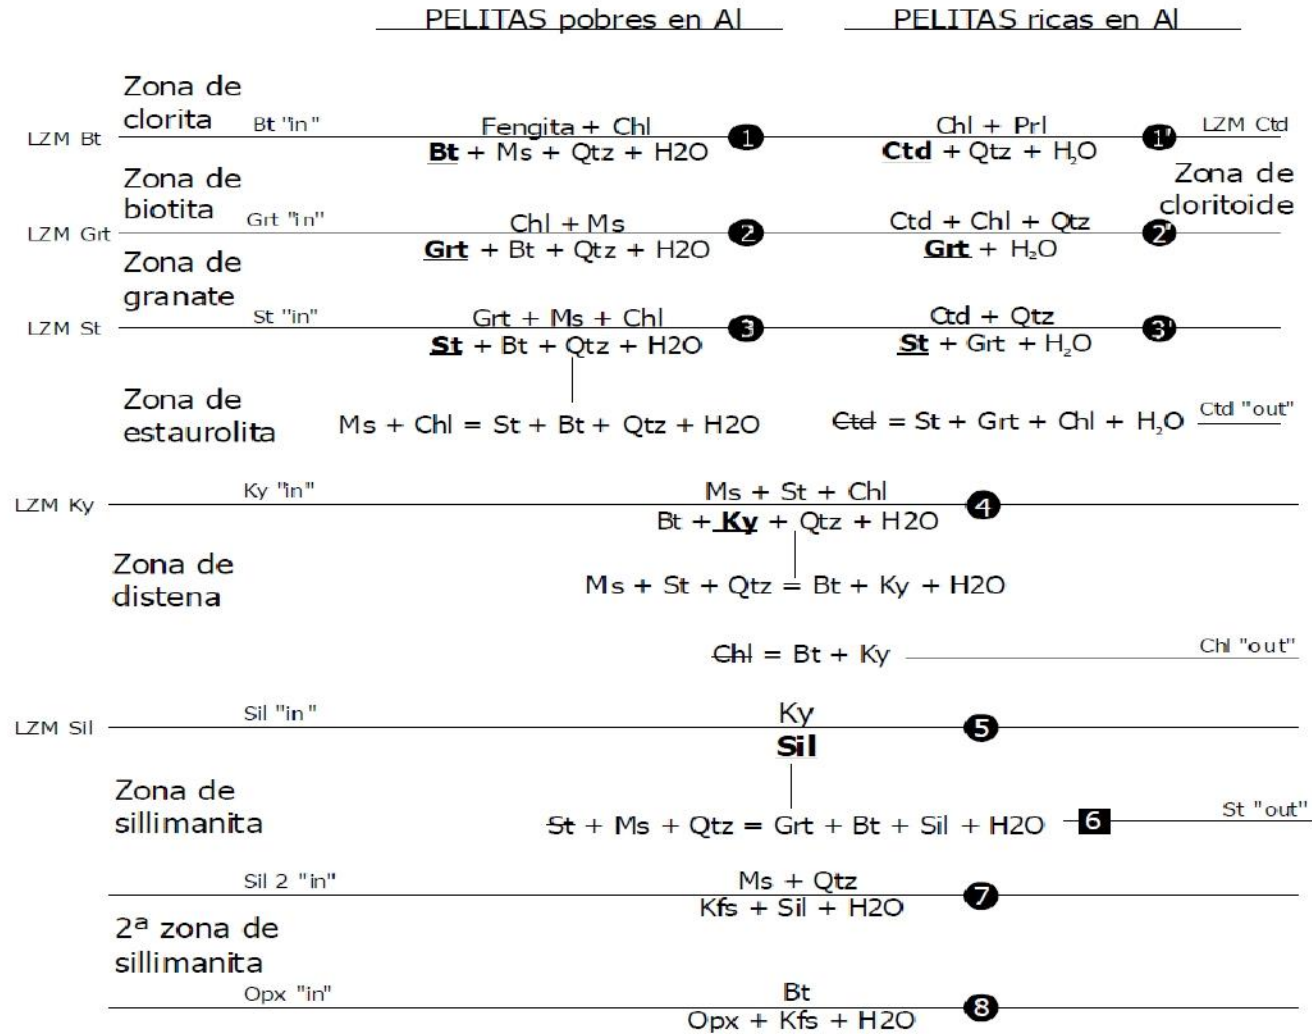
PELITAS pobres en Al

PELITAS ricas en Al

Zona de clorita

LZM Bt

Bt "in"

Fengita + Chl
Bt + Ms + Qtz + H2O

1

Chl + Prl
Ctd + Qtz + $H_2O$

1'

LZM Ctd

Zona de cloritoide

Zona de biotita

LZM Grt

Grt "in"

Chl + Ms
Grt + Bt + Qtz + H2O

2

Ctd + Chl + Qtz
Grt + $H_2O$

2'

Zona de granate

LZM St

St "in"

Grt + Ms + Chl
St + Bt + Qtz + H2O

3

Ctd + Qtz
St + Grt + $H_2O$

3'

Zona de estaurolita

Ms + Chl = St + Bt + Qtz + H2O

Ctd = St + Grt + Chl + $H_2O$

Ctd "out"

LZM Ky

Ky "in"

Ms + St + Chl
Bt + Ky + Qtz + H2O

4

Zona de distena

Ms + St + Qtz = Bt + Ky + H2O

Chl = Bt + Ky

Chl "out"

LZM Sil

Sil "in"

Ky
Sil

5

Zona de sillimanita

St + Ms + Qtz = Grt + Bt + Sil + H2O

6

St "out"

Sil 2 "in"

Ms + Qtz
Kfs + Sil + H2O

7

2ª zona de sillimanita

Opx "in"

Bt
Opx + Kfs + H2O

8